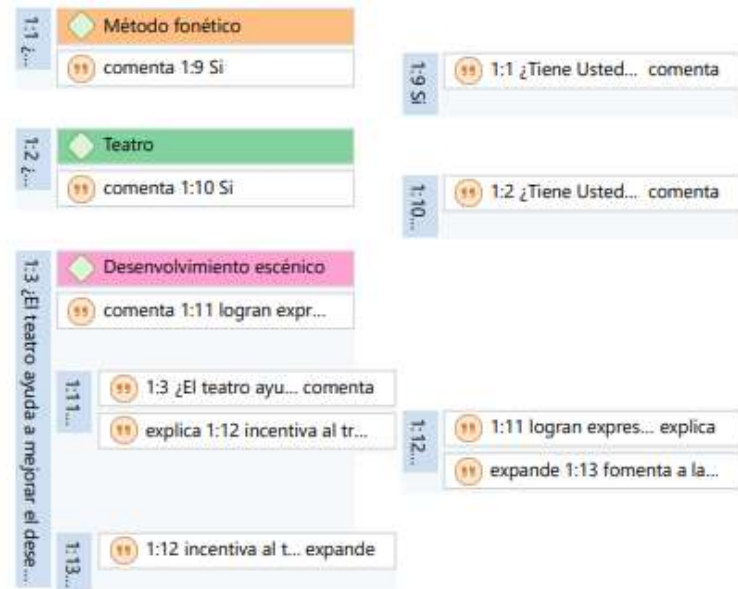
1:1 ¿...

Método fonético

comenta 1:9 Si

1:9 Si

1:1 ¿Tiene Usted... comenta

1:2 ¿...

Teatro

comenta 1:10 Si

1:10...

1:2 ¿Tiene Usted... comenta

1:3 ¿El teatro ayuda a mejorar el dese...

Desenvolvimiento escénico

comenta 1:11 logran expr...

1:11...

1:3 ¿El teatro ayu... comenta

explica 1:12 incentiva al tr...

1:12...

1:11 logran expres... explica

expande 1:13 fomenta a la...

1:13...

1:12 incentiva al t... expande